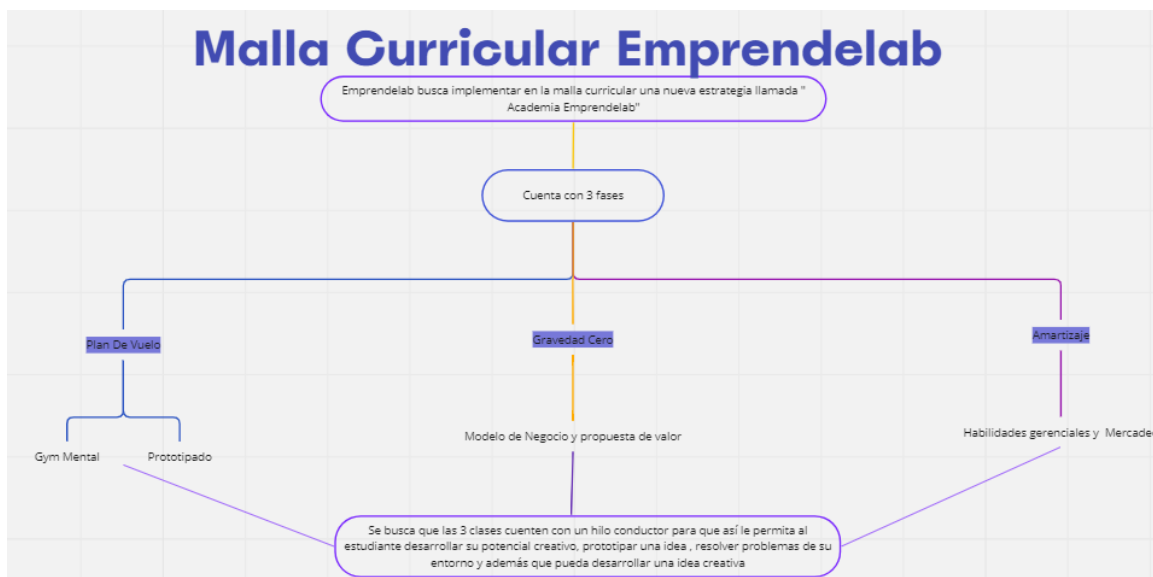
Malla Curricular Emprendelab

Emprendelab busca implementar en la malla curricular una nueva estrategia llamada " Academia Emprendelab"

Cuenta con 3 fases

Plan De Vuelo

Gravedad Cero

Amartizaje

Gym Mental

Prototipado

Modelo de Negocio y propuesta de valor

Habilidades gerenciales y Mercade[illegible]

Se busca que las 3 clases cuenten con un hilo conductor para que así le permita al estudiante desarrollar su potencial creativo, prototipar una idea , resolver problemas de su entorno y además que pueda desarrollar una idea creativa